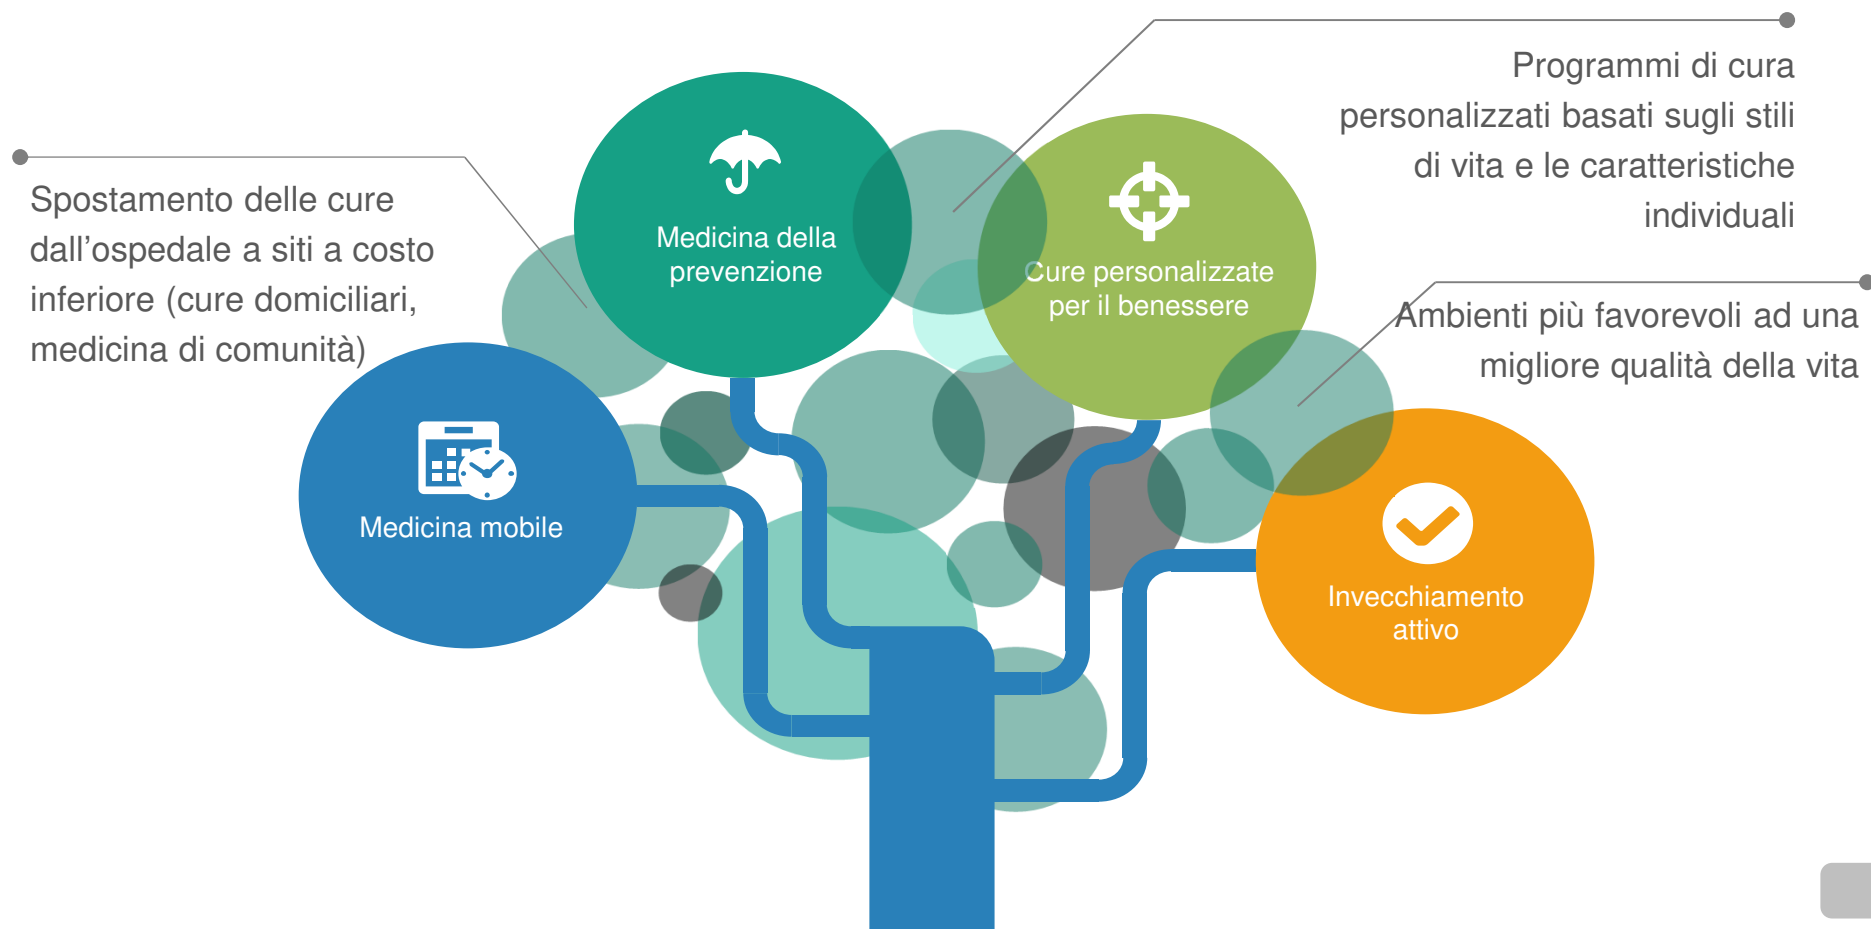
Programmi di cura personalizzati basati sugli stili di vita e le caratteristiche individuali

Spostamento delle cure dall’ospedale a siti a costo inferiore (cure domiciliari, medicina di comunità)

Medicina della prevenzione

Cure personalizzate per il benessere

Ambienti più favorevoli ad una migliore qualità della vita

Medicina mobile

Invecchiamento attivo